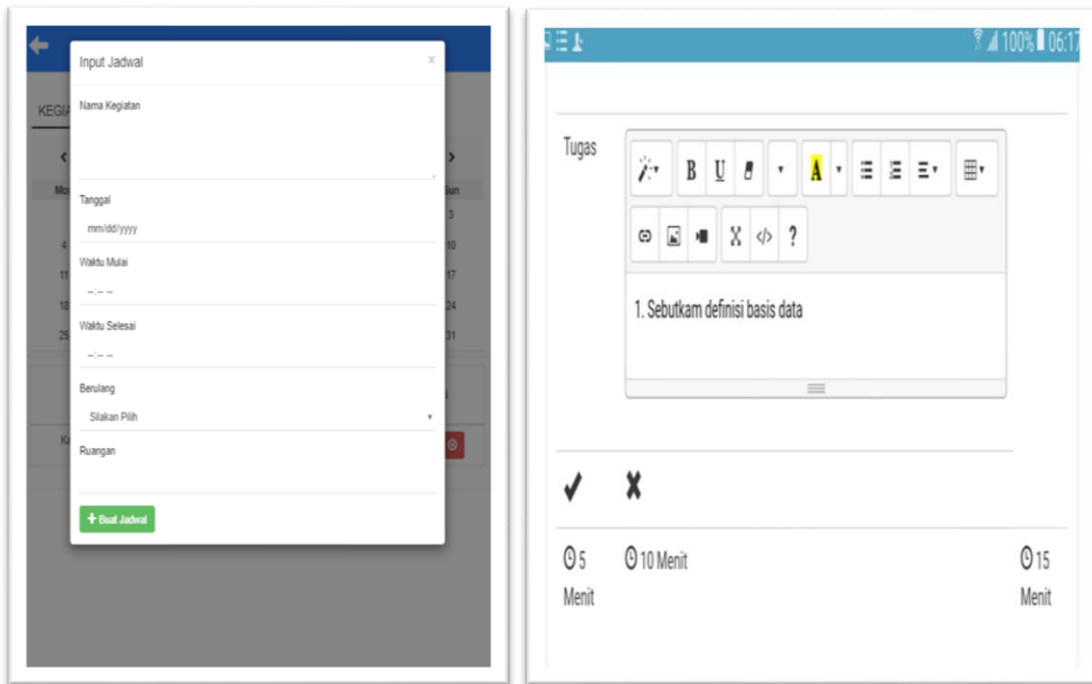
Input Jadwal ×

KEGIA

Mo

Sun

3

4 10

11 17

18 24

25 31

Ki

Nama Kegiatan

Tanggal

mm/dd/yyyy

Waktu Mulai

--:-- --

Waktu Selesai

--:-- --

Berulang

Silakan Pilih

Ruangan

+ Buat Jadwal

100% 06:17

Tugas

B U A

1. Sebutkam definisi basis data

✔ ✘

5 Menit

10 Menit

15 Menit